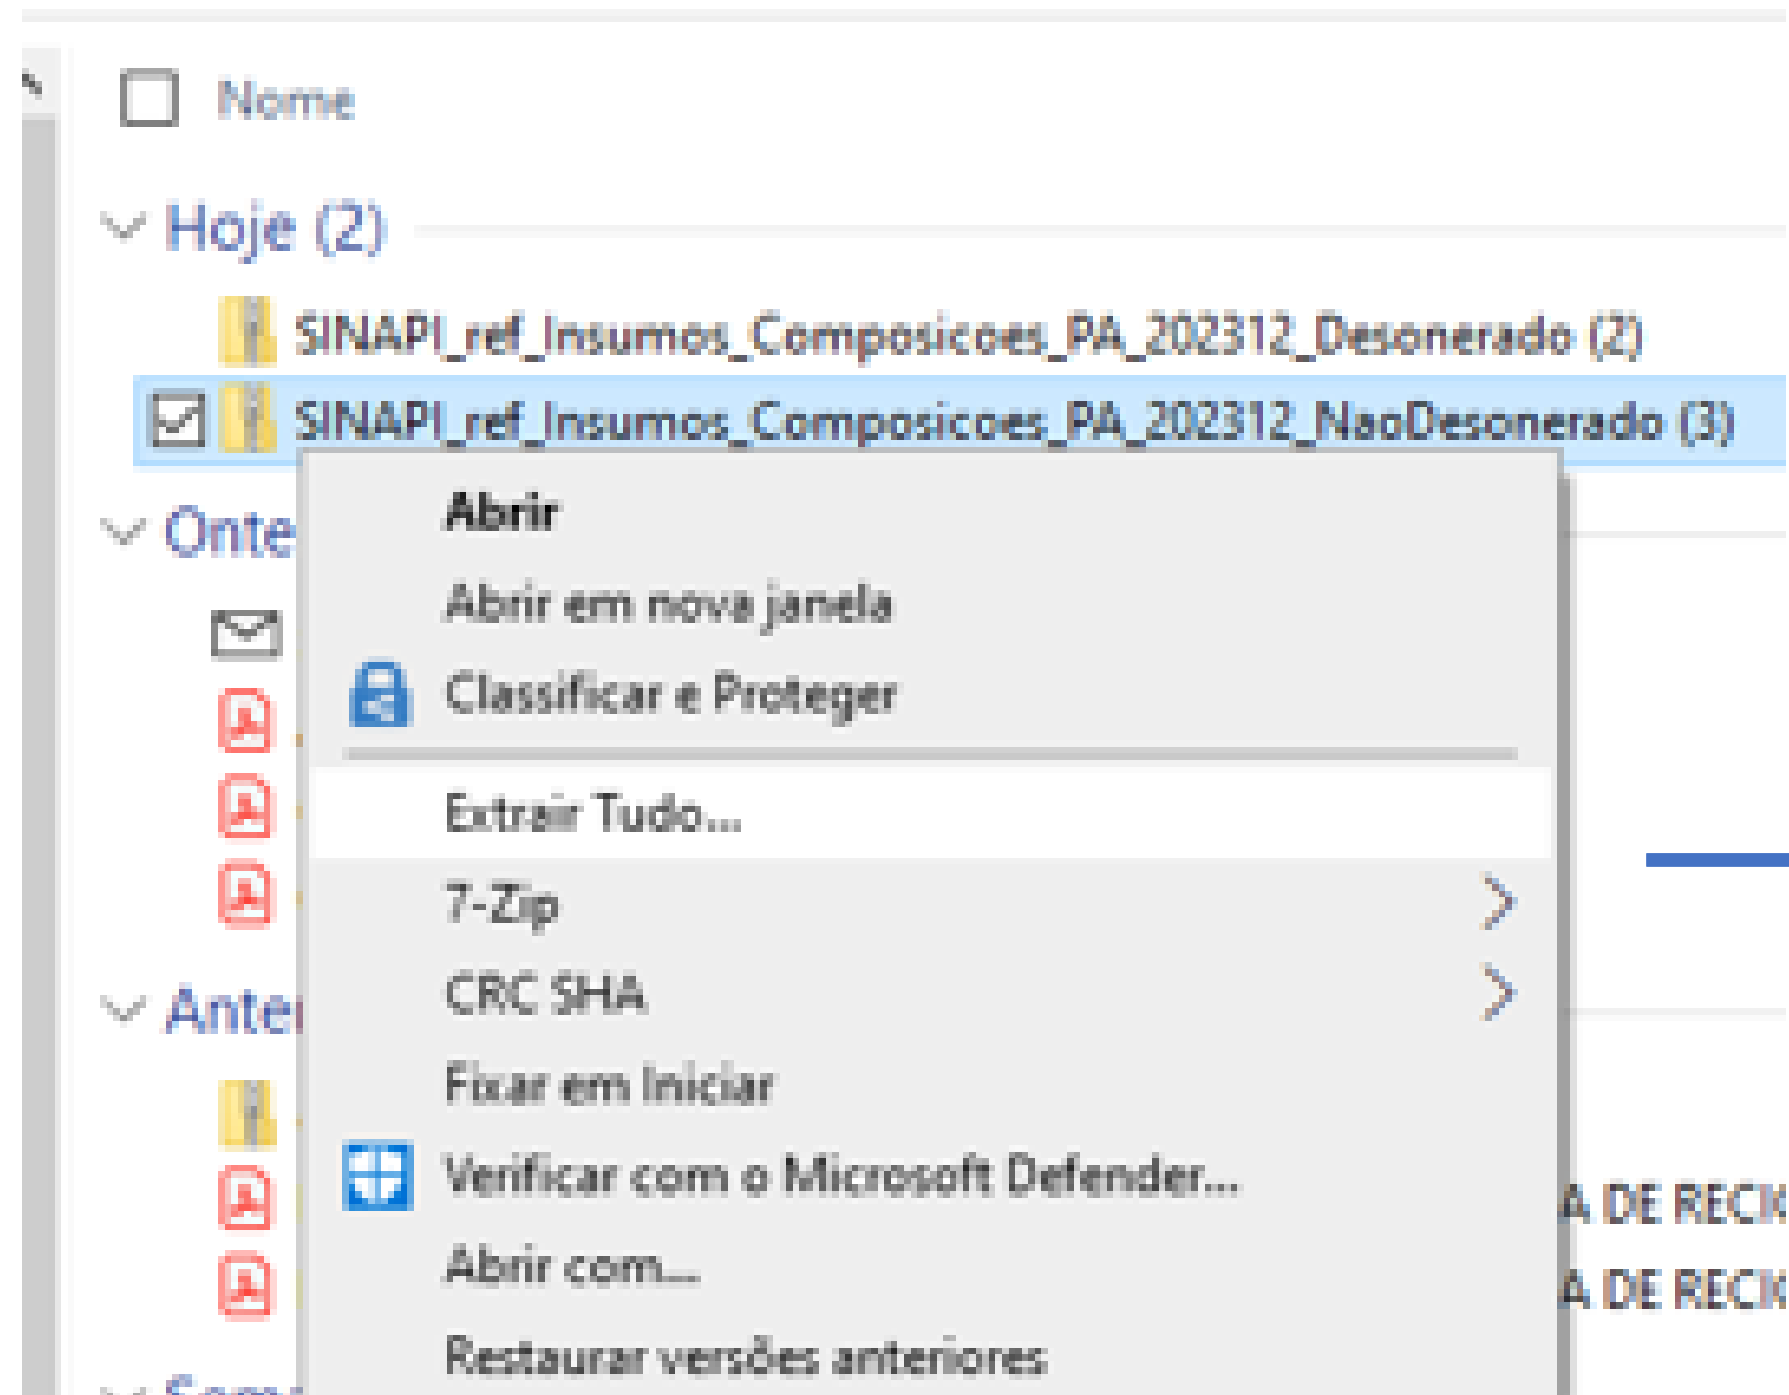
Nome

Hoje (2)

SINAPI_ref_Insumos_Composicoes_PA_202312_Desonerado (2)

SINAPI_ref_Insumos_Composicoes_PA_202312_NaoDesonerado (3)

Onte

Abrir

Abrir em nova janela

Classificar e Proteger

Extrair Tudo...

7-Zip

CRC SHA

Anter

Fixar em Iniciar

Verificar com o Microsoft Defender...

A DE RECI

Abrir com...

A DE RECI

Restaurar versões anteriores